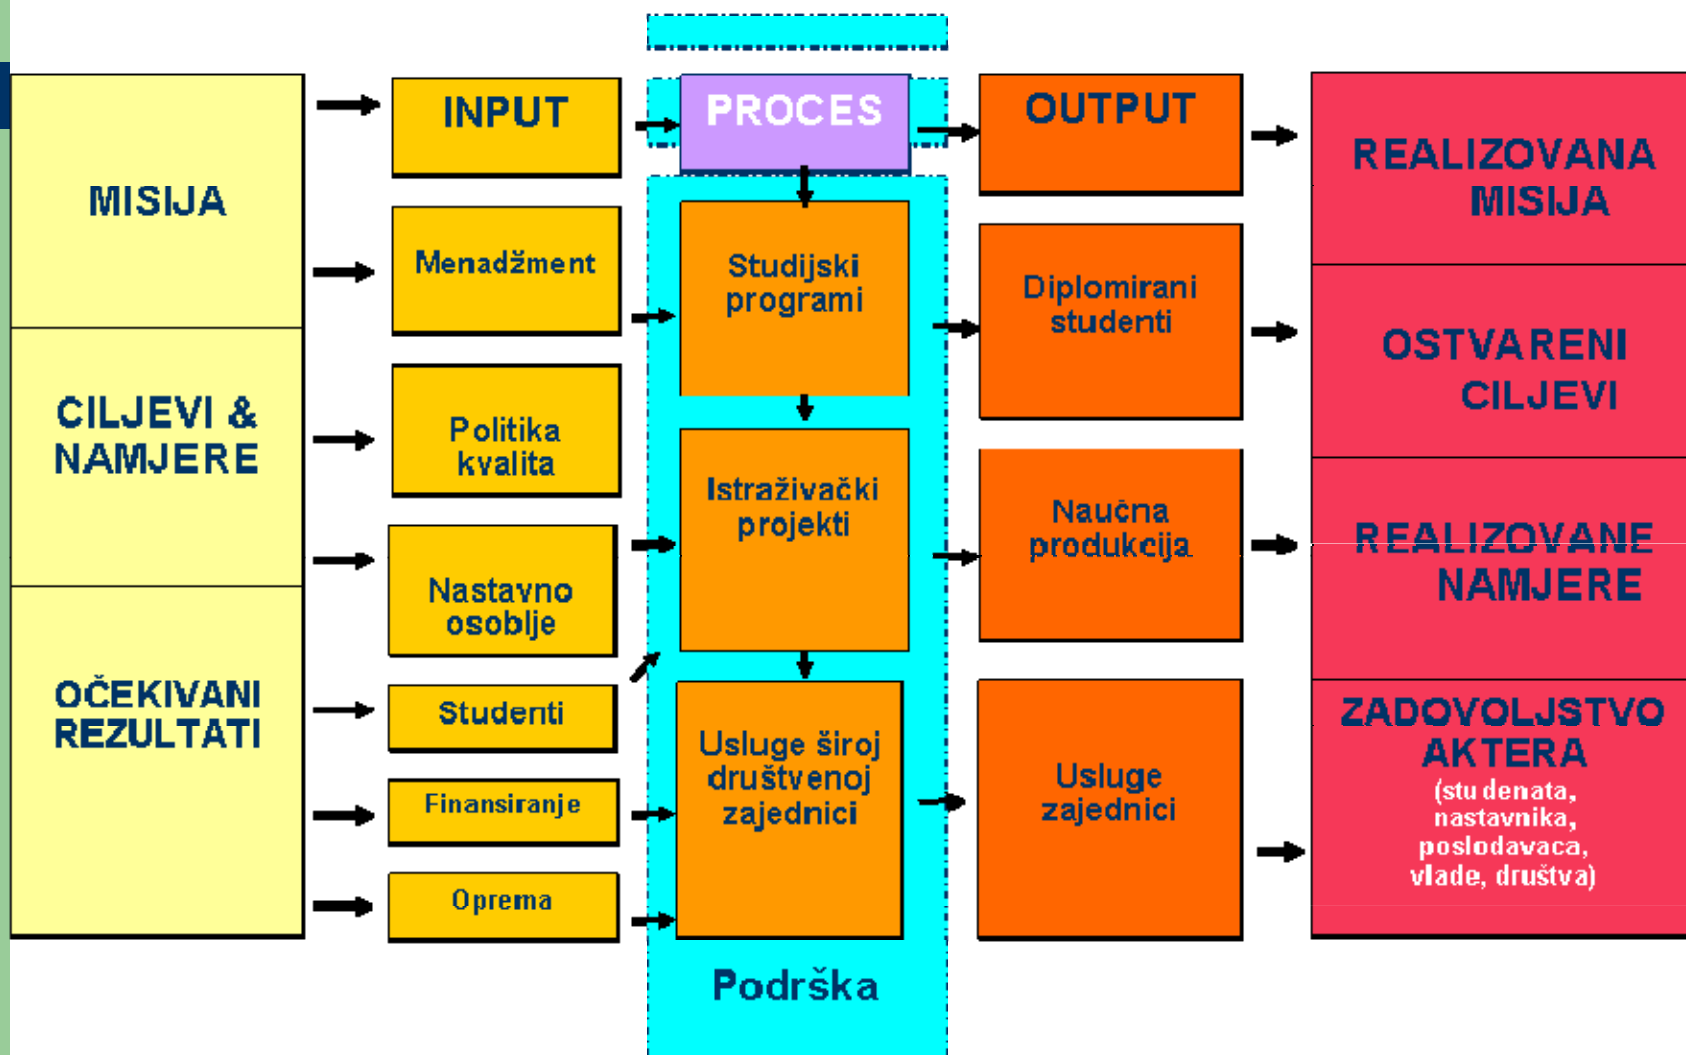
MISIJA

CILJEVI & NAMJERE

OČEKIVANI REZULTATI

INPUT

Menadžment

Politika kvalita

Nastavno osoblje

Studenti

Finansiranje

Oprema

PROCES

Studijski programi

Istraživački projekti

Usluge široj društvenoj zajednici

Podrška

OUTPUT

Diplomirani studenti

Naučna produkcija

Usluge zajednici

REALIZOVANA MISIJA

OSTVARENI CILJEVI

REALIZOVANE NAMJERE

ZADOVOLJSTVO AKTERA (studenata, nastavnika, poslodavaca, vlade, društva)